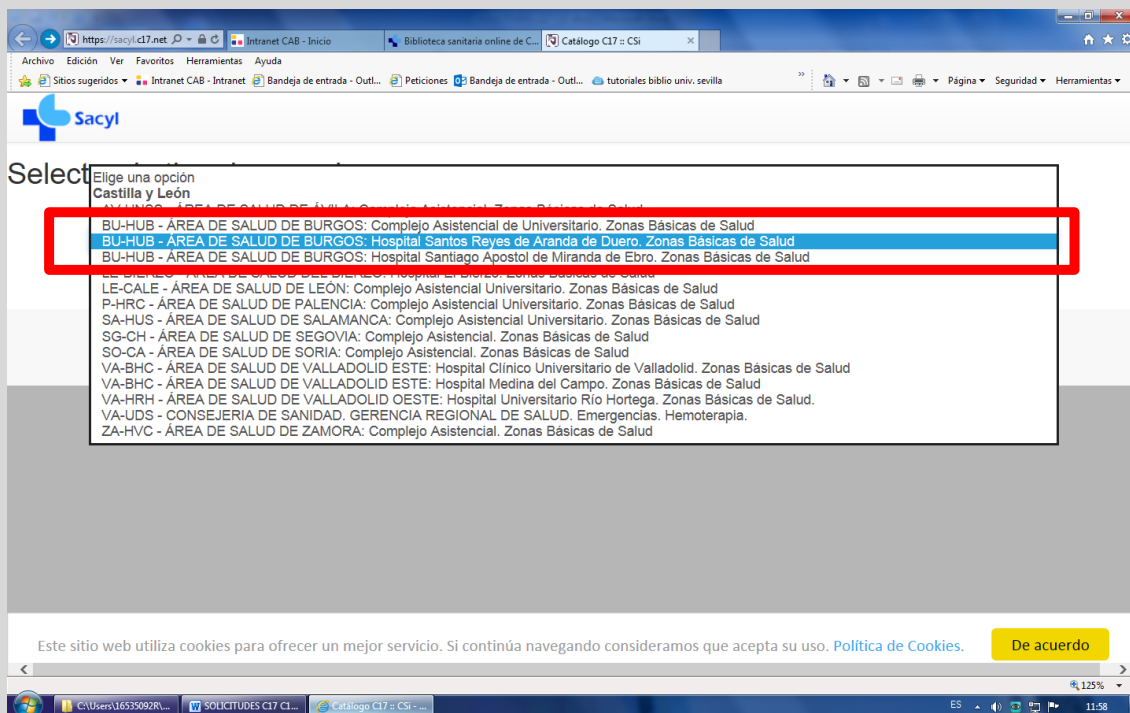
https://sacyl.c17.net
Intranet CAB - Inicio
Biblioteca sanitaria online de C...
Catálogo C17 :: CSi

Archivo Edición Ver Favoritos Herramientas Ayuda

Sitios sugeridos ▾ Intranet CAB - Intranet Bandeja de entrada - Outl... Peticiones Bandeja de entrada - Outl... tutoriales biblio univ. sevilla

Página ▾ Seguridad ▾ Herramientas ▾

Sacyl

Select

Elige una opción
Castilla y León
AV-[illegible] - ÁREA DE SALUD DE ÁVILA: Complejo Asistencial. Zonas Básicas de Salud
BU-HUB - ÁREA DE SALUD DE BURGOS: Complejo Asistencial de Universitario. Zonas Básicas de Salud
BU-HUB - ÁREA DE SALUD DE BURGOS: Hospital Santos Reyes de Aranda de Duero. Zonas Básicas de Salud
BU-HUB - ÁREA DE SALUD DE BURGOS: Hospital Santiago Apostol de Miranda de Ebro. Zonas Básicas de Salud
LE-BIERZO - ÁREA DE SALUD DEL BIERZO: Hospital El Bierzo. Zonas Básicas de Salud
LE-CALE - ÁREA DE SALUD DE LEÓN: Complejo Asistencial Universitario. Zonas Básicas de Salud
P-HRC - ÁREA DE SALUD DE PALENCIA: Complejo Asistencial Universitario. Zonas Básicas de Salud
SA-HUS - ÁREA DE SALUD DE SALAMANCA: Complejo Asistencial Universitario. Zonas Básicas de Salud
SG-CH - ÁREA DE SALUD DE SEGOVIA: Complejo Asistencial. Zonas Básicas de Salud
SO-CA - ÁREA DE SALUD DE SORIA: Complejo Asistencial. Zonas Básicas de Salud
VA-BHC - ÁREA DE SALUD DE VALLADOLID ESTE: Hospital Clínico Universitario de Valladolid. Zonas Básicas de Salud
VA-BHC - ÁREA DE SALUD DE VALLADOLID ESTE: Hospital Medina del Campo. Zonas Básicas de Salud
VA-HRH - ÁREA DE SALUD DE VALLADOLID OESTE: Hospital Universitario Río Hortega. Zonas Básicas de Salud.
VA-UDS - CONSEJERIA DE SANIDAD. GERENCIA REGIONAL DE SALUD. Emergencias. Hemoterapia.
ZA-HVC - ÁREA DE SALUD DE ZAMORA: Complejo Asistencial. Zonas Básicas de Salud

Este sitio web utiliza cookies para ofrecer un mejor servicio. Si continúa navegando consideramos que acepta su uso. Política de Cookies.
De acuerdo

125%

C:\Users\16535092R\...
SOLICITUDES C17 C1...
Catalogo C17 :: CSi - ...
ES
11:58